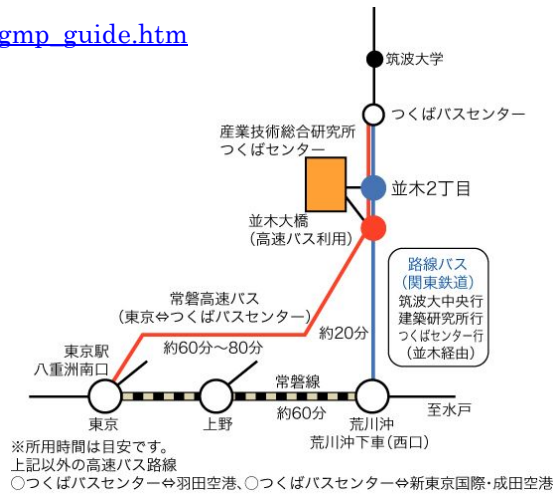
gmp_guide.htm

筑波大学

つくばバスセンター

産業技術総合研究所
つくばセンター

並木2丁目

並木大橋
（高速バス利用）

路線バス
（関東鉄道）
筑波大中央行
建築研究所行
つくばセンター行
（並木経由）

常磐高速バス
（東京⇔つくばバスセンター）

約20分

東京駅
八重洲南口

約60分～80分

常磐線

約60分

東京

上野

荒川沖
荒川沖下車（西口）

至水戸

※所用時間は目安です。
上記以外の高速バス路線
○つくばバスセンター⇔羽田空港、○つくばバスセンター⇔新東京国際・成田空港